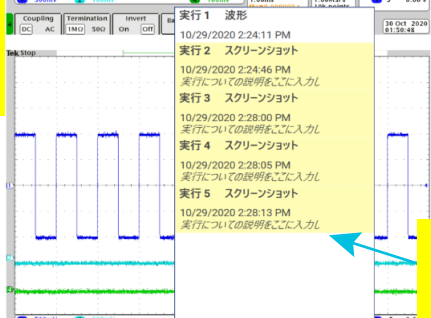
Coupling
DC AC
Termination
1MΩ 50Ω
Invert
On Off
Tek Stop
30 Oct 2020
01:50:48
実行 1　波形
10/29/2020 2:24:11 PM
実行 2　スクリーンショット
10/29/2020 2:24:46 PM
実行についての説明をここに入力し
実行 3　スクリーンショット
10/29/2020 2:28:00 PM
実行についての説明をここに入力し
実行 4　スクリーンショット
10/29/2020 2:28:05 PM
実行についての説明をここに入力し
実行 5　スクリーンショット
10/29/2020 2:28:13 PM
実行についての説明をここに入力し